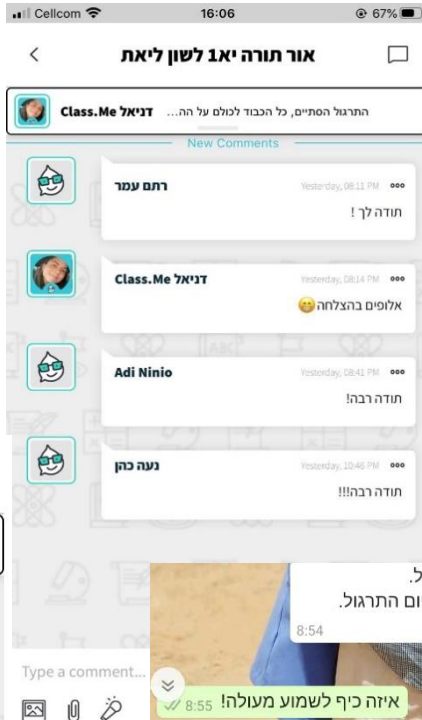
Cellcom 16:06 67%

אור תורה יא1 לשון ליאת

דניאל Class.Me התרגול הסתיים, כל הכבוד לכולם על הה...

New Comments

רתם עמר
Yesterday, 08:11 PM
תודה לך !

דניאל Class.Me
Yesterday, 08:14 PM
אלופים בהצלחה😁

Adi Ninio
Yesterday, 08:41 PM
תודה רבה!

נעה כהן
Yesterday, 10:46 PM
תודה רבה!!!

ל.
ום התרגול.
8:54

איזה כיף לשמוע מעולה! 8:55

Type a comment...